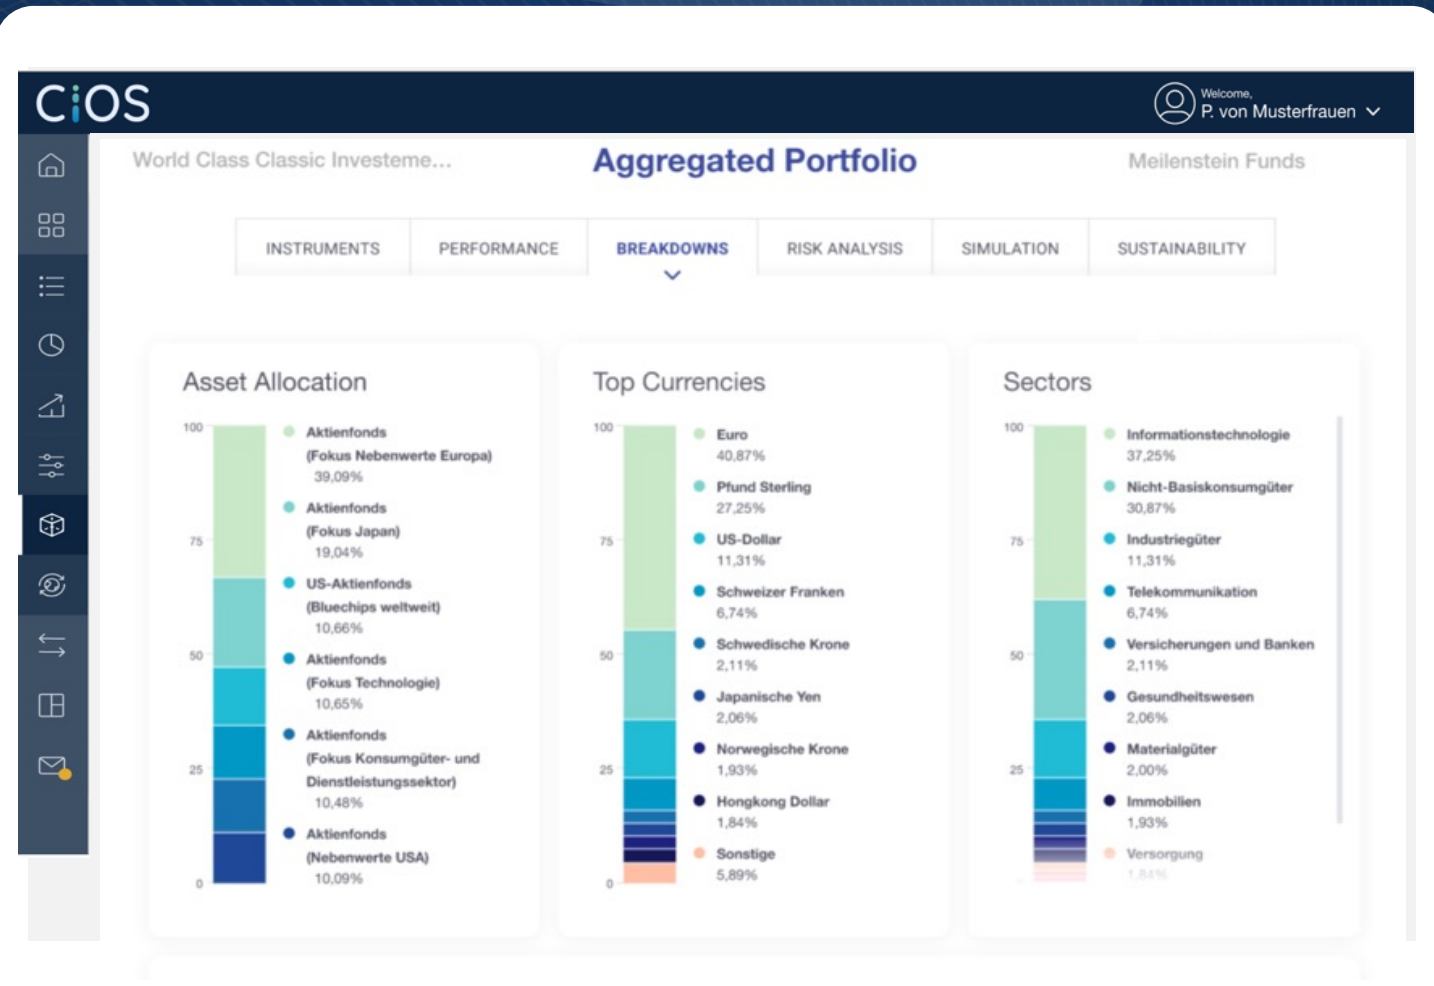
CiOS

Welcome,
P. von Musterfrauen

World Class Classic Investeme...

Aggregated Portfolio

Meilenstein Funds

INSTRUMENTS | PERFORMANCE | BREAKDOWNS | RISK ANALYSIS | SIMULATION | SUSTAINABILITY

Asset Allocation

100
75
50
25
0

Aktienfonds (Fokus Nebenwerte Europa) 39,09%
Aktienfonds (Fokus Japan) 19,04%
US-Aktienfonds (Bluechips weltweit) 10,66%
Aktienfonds (Fokus Technologie) 10,65%
Aktienfonds (Fokus Konsumgüter- und Dienstleistungssektor) 10,48%
Aktienfonds (Nebenwerte USA) 10,09%

Top Currencies

100
75
50
25
0

Euro 40,87%
Pfund Sterling 27,25%
US-Dollar 11,31%
Schweizer Franken 6,74%
Schwedische Krone 2,11%
Japanische Yen 2,06%
Norwegische Krone 1,93%
Hongkong Dollar 1,84%
Sonstige 5,89%

Sectors

100
75
50
25

Informationstechnologie 37,25%
Nicht-Basiskonsumgüter 30,87%
Industriegüter 11,31%
Telekommunikation 6,74%
Versicherungen und Banken 2,11%
Gesundheitswesen 2,06%
Materialgüter 2,00%
Immobilien 1,93%
Versorgung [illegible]